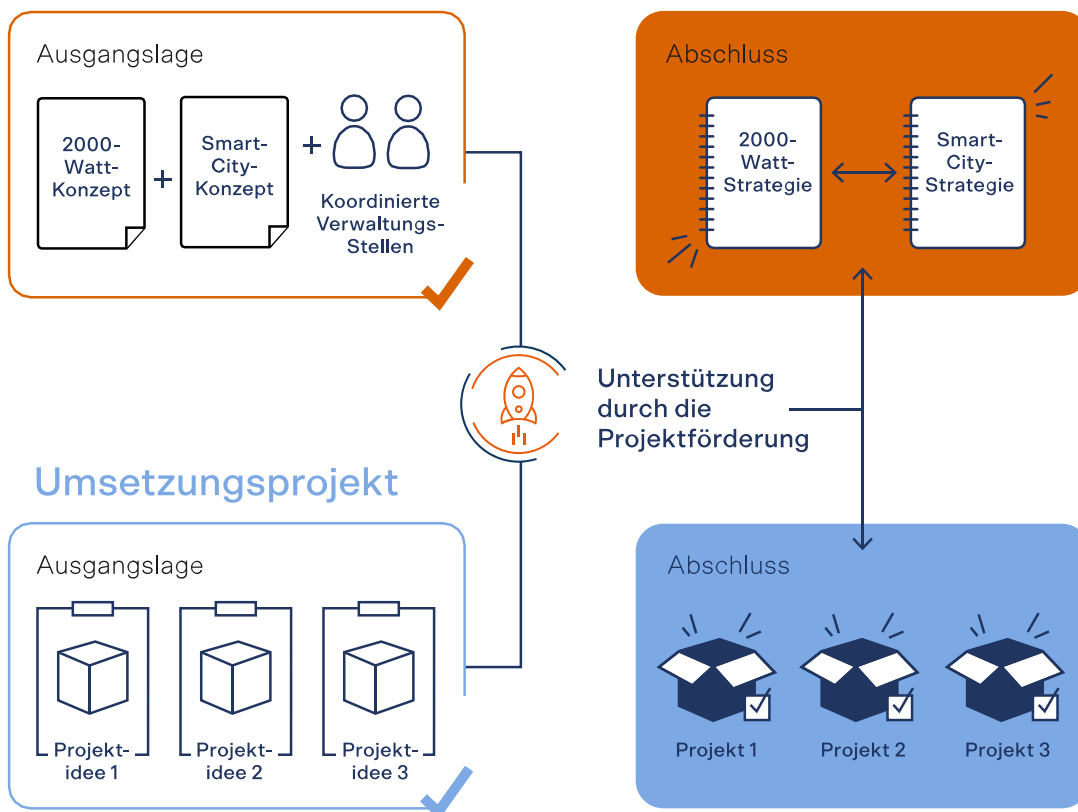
Ausgangslage

2000-Watt-Konzept + Smart-City-Konzept + Koordinierte Verwaltungs-Stellen

Abschluss

2000-Watt-Strategie

Smart-City-Strategie

Unterstützung durch die Projektförderung

Umsetzungsprojekt

Ausgangslage

Projekt-idee 1

Projekt-idee 2

Projekt-idee 3

Abschluss

Projekt 1

Projekt 2

Projekt 3